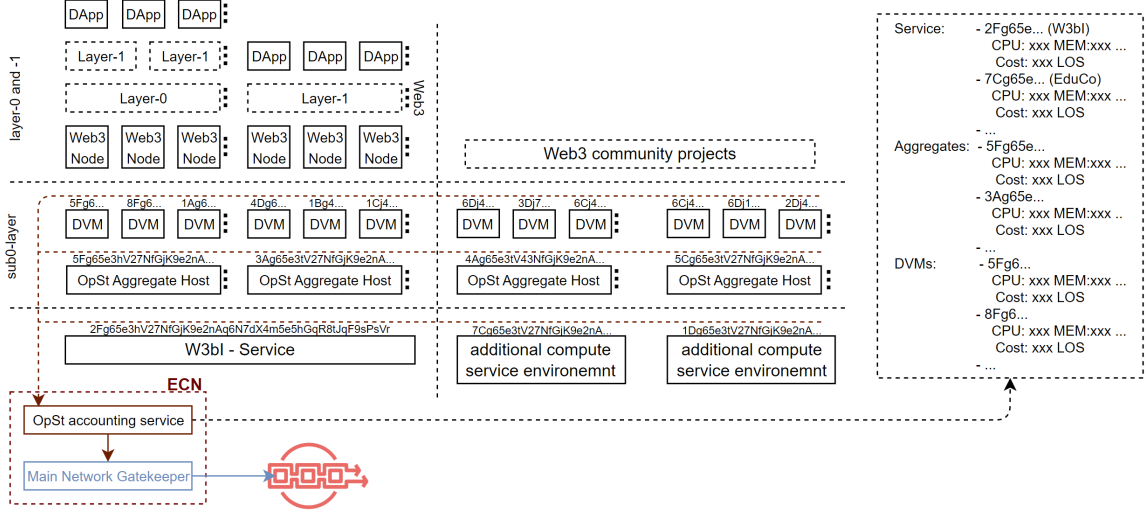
DApp DApp DApp

layer-0 and -1

Layer-1 Layer-1 DApp DApp DApp

Layer-0 Layer-1

Web3

Web3 Node Web3 Node Web3 Node Web3 Node Web3 Node Web3 Node

Web3 community projects

sub0-layer

5Fg6... 8Fg6... 1Ag6... 4Dg6... 1Bg4... 1Cj4... 6Dj4... 3Dj7... 6Cj4... 6Cj4... 6Dj1... 2Dj4...

DVM DVM DVM DVM DVM DVM DVM DVM DVM DVM DVM DVM

5Fg65e3hV27NfGjK9e2nA... 3Ag65e3tV27NfGjK9e2nA... 4Ag65e3tV43NfGjK9e2nA... 5Cg65e3tV27NfGjK9e2nA...

OpSt Aggregate Host OpSt Aggregate Host OpSt Aggregate Host OpSt Aggregate Host

2Fg65e3hV27NfGjK9e2nAq6N7dX4m5e5hGqR8tJqF9sPsVr 7Cg65e3tV27NfGjK9e2nA... 1Dg65e3tV27NfGjK9e2nA...

W3bI - Service additional compute service environemnt additional compute service environemnt

ECN

OpSt accounting service

Main Network Gatekeeper

Service: - 2Fg65e... (W3bI)
CPU: xxx MEM:xxx ...
Cost: xxx LOS
- 7Cg65e... (EduCo)
CPU: xxx MEM:xxx ...
Cost: xxx LOS
- ...
Aggregates: - 5Fg65e...
CPU: xxx MEM:xxx ...
Cost: xxx LOS
- 3Ag65e...
CPU: xxx MEM:xxx ..
Cost: xxx LOS
- ...
DVMs: - 5Fg6...
CPU: xxx MEM:xxx ...
Cost: xxx LOS
- 8Fg6...
CPU: xxx MEM:xxx ...
Cost: xxx LOS
- ...